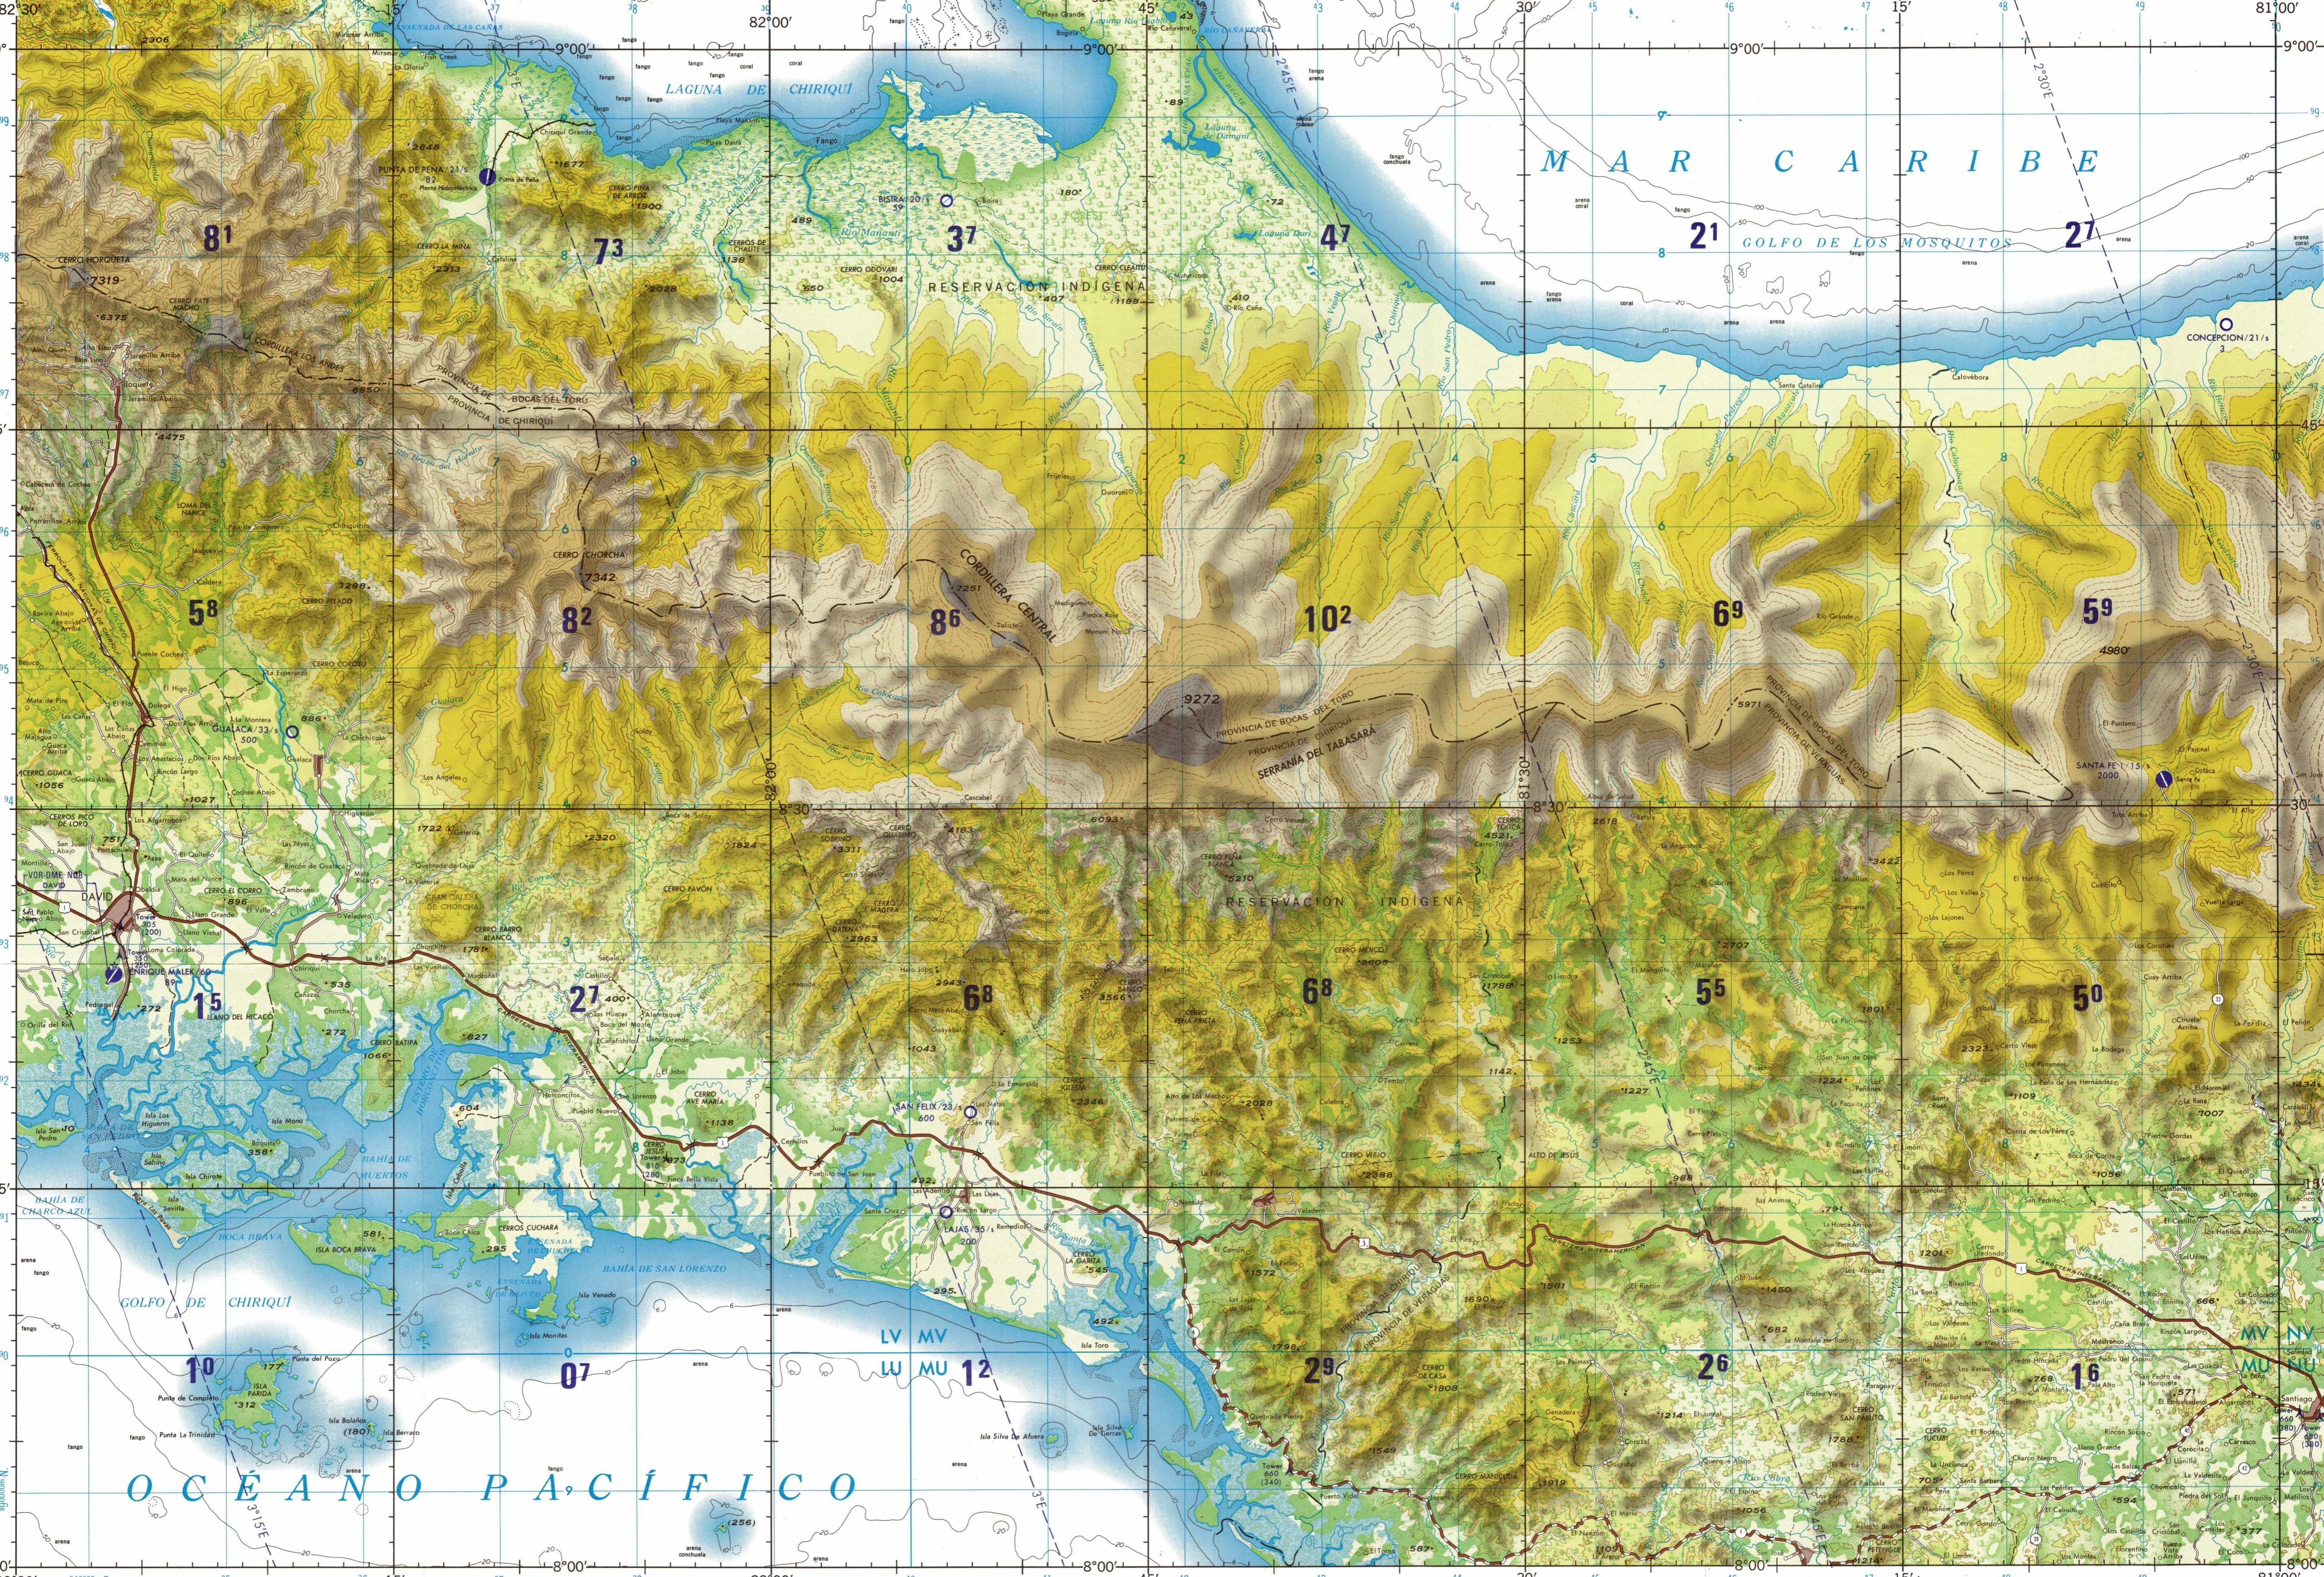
82°30'
82°00'
45'
30'
15'
81°00'
9°00'
9°00'
9°00'
LAGUNA DE CHIRIQUÍ
M A R C A R I B E
GOLFO DE LOS MOSQUITOS
$8^1$
$7^3$
$3^7$
$4^7$
$2^1$
$2^7$
RESERVACIÓN INDÍGENA
CONCEPCIÓN
CORDILLERA CENTRAL
$5^8$
$8^2$
$8^6$
$10^2$
$6^9$
$5^9$
9272
SERRANÍA DE TABASARÁ
GUALACA
8°30'
8°30'
RESERVACIÓN INDÍGENA
SANTA FE
$1^5$
$2^7$
$6^8$
$6^8$
$5^5$
$5^0$
SAN FÉLIX
GOLFO DE CHIRIQUÍ
BAHÍA DE SAN LORENZO
BOCA BRAVA
$1^0$
$0^7$
LV MV
LU MU
$1^2$
$2^9$
$2^6$
$1^6$
MV NV
MU NU
O C É A N O P A C Í F I C O
8°00'
8°00'
81°00'